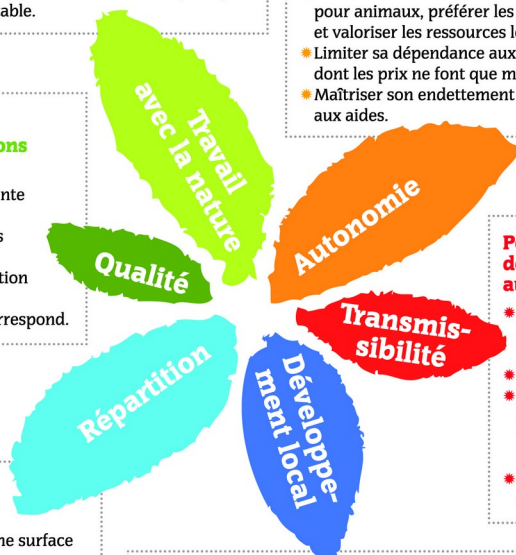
able.

ons

nte

s

tion

rrespond.

able.

ne surface

pour animaux, préférer les
et valoriser les ressources l
Limiter sa dépendance aux
dont les prix ne font que m
Maîtriser son endettement
aux aides.

P
d
a

Travail avec la nature

Autonomie

Qualité

Transmis-sibilité

Répartition

Développe-ment local